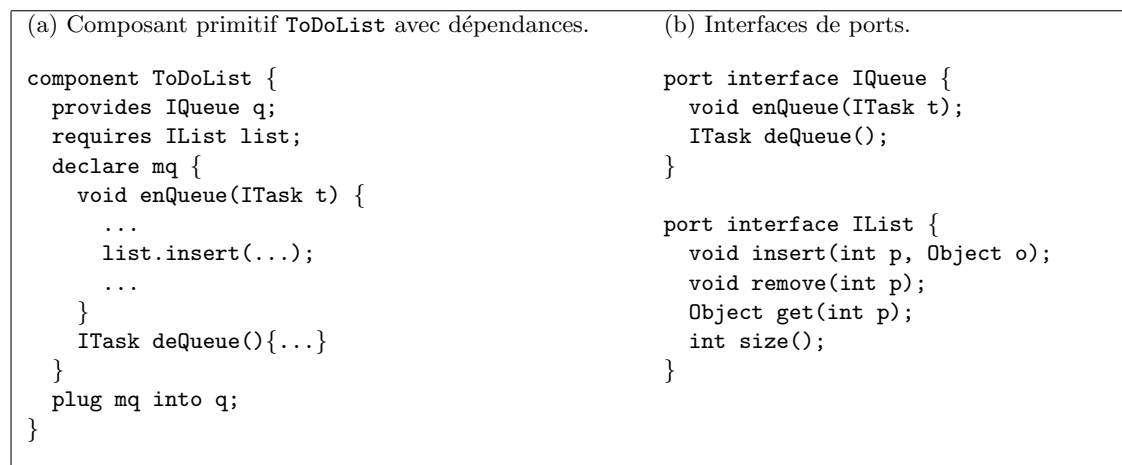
(a) Composant primitif ToDoList avec dépendances.

```
component ToDoList {
  provides IQueue q;
  requires IList list;
  declare mq {
    void enQueue(ITask t) {
      ...
      list.insert(...);
      ...
    }
    ITask deQueue(){...}
  }
  plug mq into q;
}
```

(b) Interfaces de ports.

```
port interface IQueue {
  void enQueue(ITask t);
  ITask deQueue();
}

port interface IList {
  void insert(int p, Object o);
  void remove(int p);
  Object get(int p);
  int size();
}
```